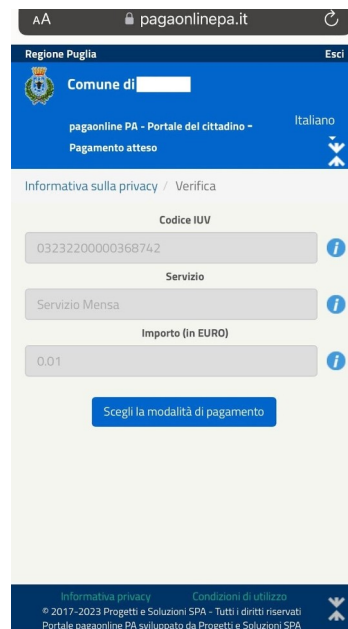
AA pagaonlinepa.it

Regione Puglia
Esci

Comune di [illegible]

pagaonline PA - Portale del cittadino - Pagamento atteso

Italiano

Informativa sulla privacy / Verifica

Codice IUV

03232200000368742

Servizio

Servizio Mensa

Importo (in EURO)

0.01

Scegli la modalità di pagamento

Informativa privacy Condizioni di utilizzo
© 2017-2023 Progetti e Soluzioni SPA - Tutti i diritti riservati
Portale pagaonline PA sviluppato da Progetti e Soluzioni SPA